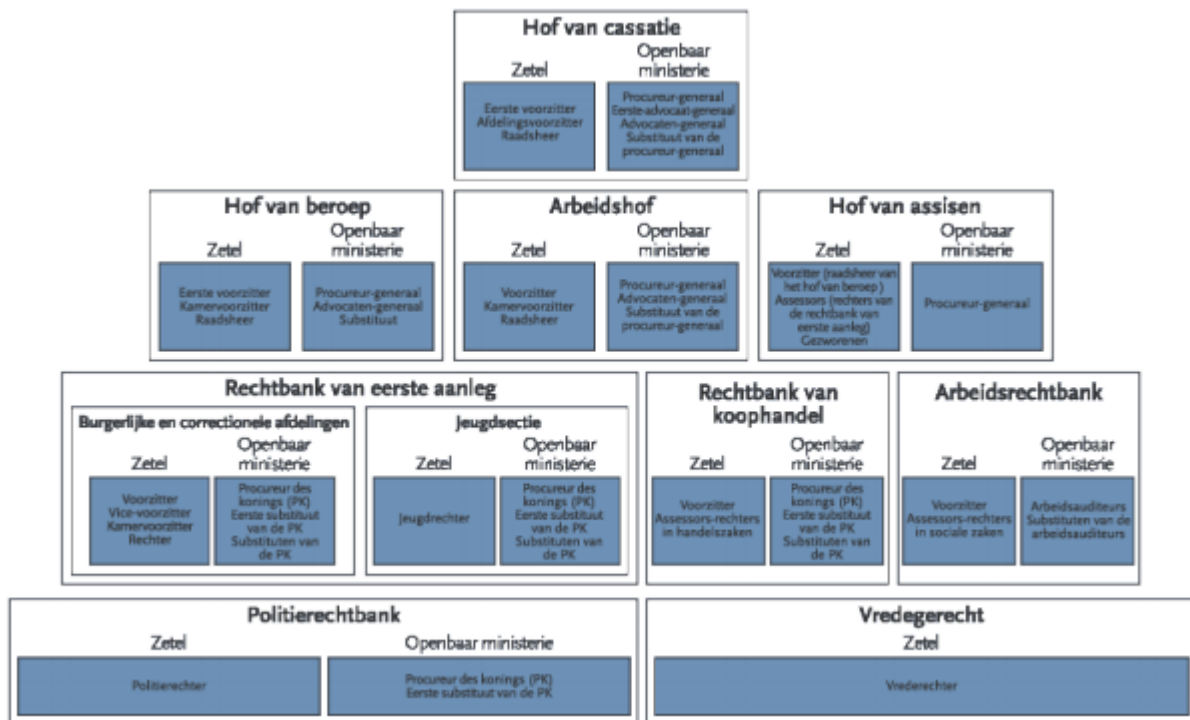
Hof van cassatie

Zetel

Eerste voorzitter
Afdelingsvoorzitter
Raadsheer

Openbaar ministerie

Procureur-generaal
Eerste-advocaat-generaal
Advocaten-generaal
Substituut van de procureur-generaal

Hof van beroep

Zetel

Eerste voorzitter
Kamervoorzitter
Raadsheer

Openbaar ministerie

Procureur-generaal
Advocaten-generaal
Substituut

Arbeidshof

Zetel

Voorzitter
Kamervoorzitter
Raadsheer

Openbaar ministerie

Procureur-generaal
Advocaten-generaal
Substituut van de procureur-generaal

Hof van assisen

Zetel

Voorzitter (raadsheer van het hof van beroep )
Assessors (rechters van de rechtbank van eerste aanleg)
Gezworenen

Openbaar ministerie

Procureur-generaal

Rechtbank van eerste aanleg

Burgerlijke en correctionele afdelingen

Zetel

Voorzitter
Vice-voorzitter
Kamervoorzitter
Rechter

Openbaar ministerie

Procureur des konings (PK)
Eerste substituut van de PK
Substituten van de PK

Jeugdsectie

Zetel

Jeugdrechter

Openbaar ministerie

Procureur des konings (PK)
Eerste substituut van de PK
Substituten van de PK

Rechtbank van koophandel

Zetel

Voorzitter
Assessors-rechters in handelszaken

Openbaar ministerie

Procureur des konings (PK)
Eerste substituut van de PK
Substituten van de PK

Arbeidsrechtbank

Zetel

Voorzitter
Assessors-rechters in sociale zaken

Openbaar ministerie

Arbeidsauditeurs
Substituten van de arbeidsauditeurs

Politierechtbank

Zetel

Politierechter

Openbaar ministerie

Procureur des konings (PK)
Eerste substituut van de PK

Vredegerecht

Zetel

Vrederechter